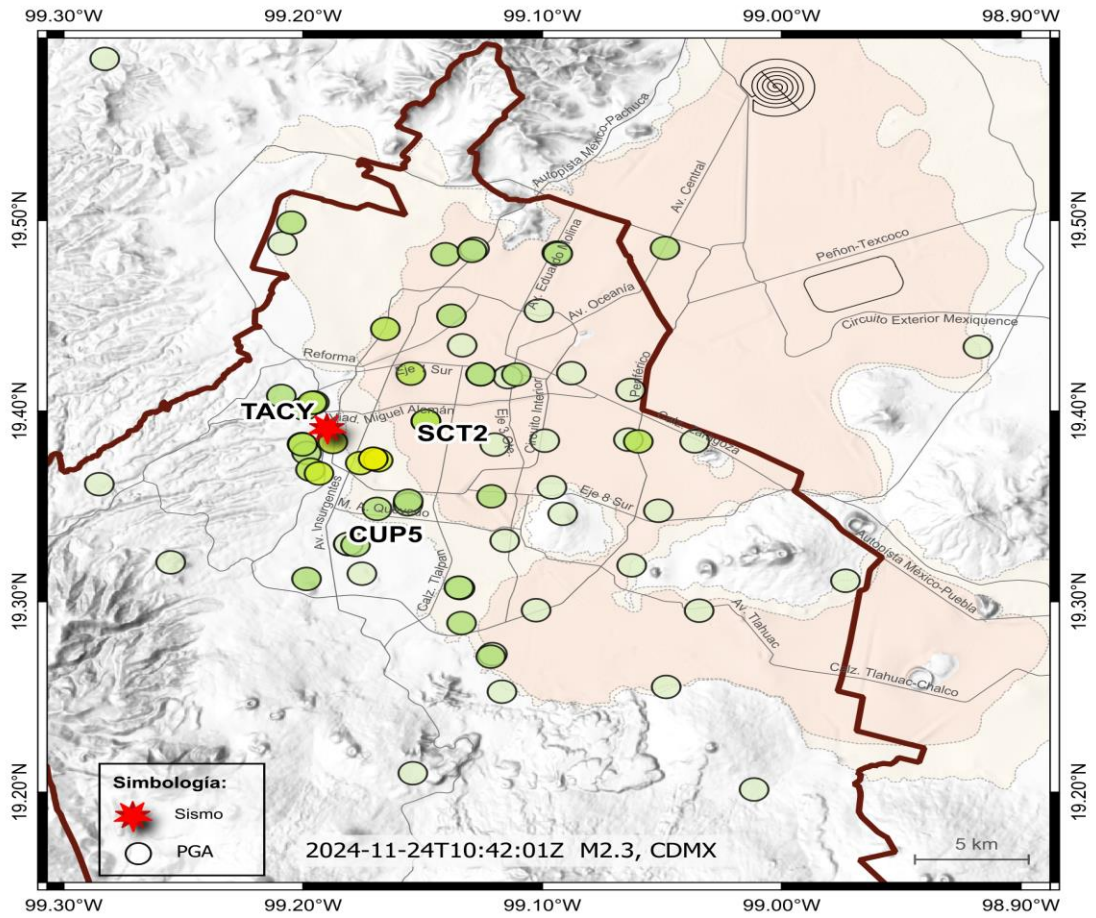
99.30°W 99.20°W 99.10°W 99.00°W 98.90°W

19.50°N
19.40°N
19.30°N
19.20°N

Autopista México-Pachuca
Av. Central
Av. Eduardo Molina
Peñon-Texcoco
Av. Oceanía
Circuito Exterior Mexiquense
Reforma
Eje 5 Sur
Periférico
Viad. Miguel Alemán
Circuito Interior
Eje 3 Ote
Calz. Zaragoza
TACY
SCT2
Eje 8 Sur
M. A. Quevedo
Av. Insurgentes
CUP5
Autopista México-Puebla
Calz. Tlalpan
Av. Tlahuac
Calz. Tlahuac-Chalco

Simbología:
Sismo
PGA

2024-11-24T10:42:01Z M2.3, CDMX

5 km

99.30°W 99.20°W 99.10°W 99.00°W 98.90°W

19.50°N
19.40°N
19.30°N
19.20°N